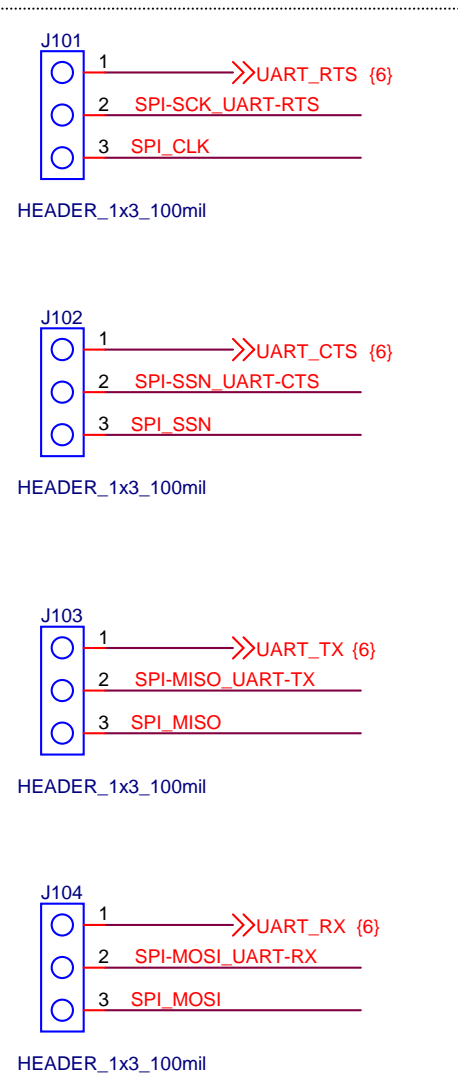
J101
1 UART_RTS {6}
2 SPI-SCK_UART-RTS
3 SPI_CLK
HEADER_1x3_100mil

J102
1 UART_CTS {6}
2 SPI-SSN_UART-CTS
3 SPI_SSN
HEADER_1x3_100mil

J103
1 UART_TX {6}
2 SPI-MISO_UART-TX
3 SPI_MISO
HEADER_1x3_100mil

J104
1 UART_RX {6}
2 SPI-MOSI_UART-RX
3 SPI_MOSI
HEADER_1x3_100mil